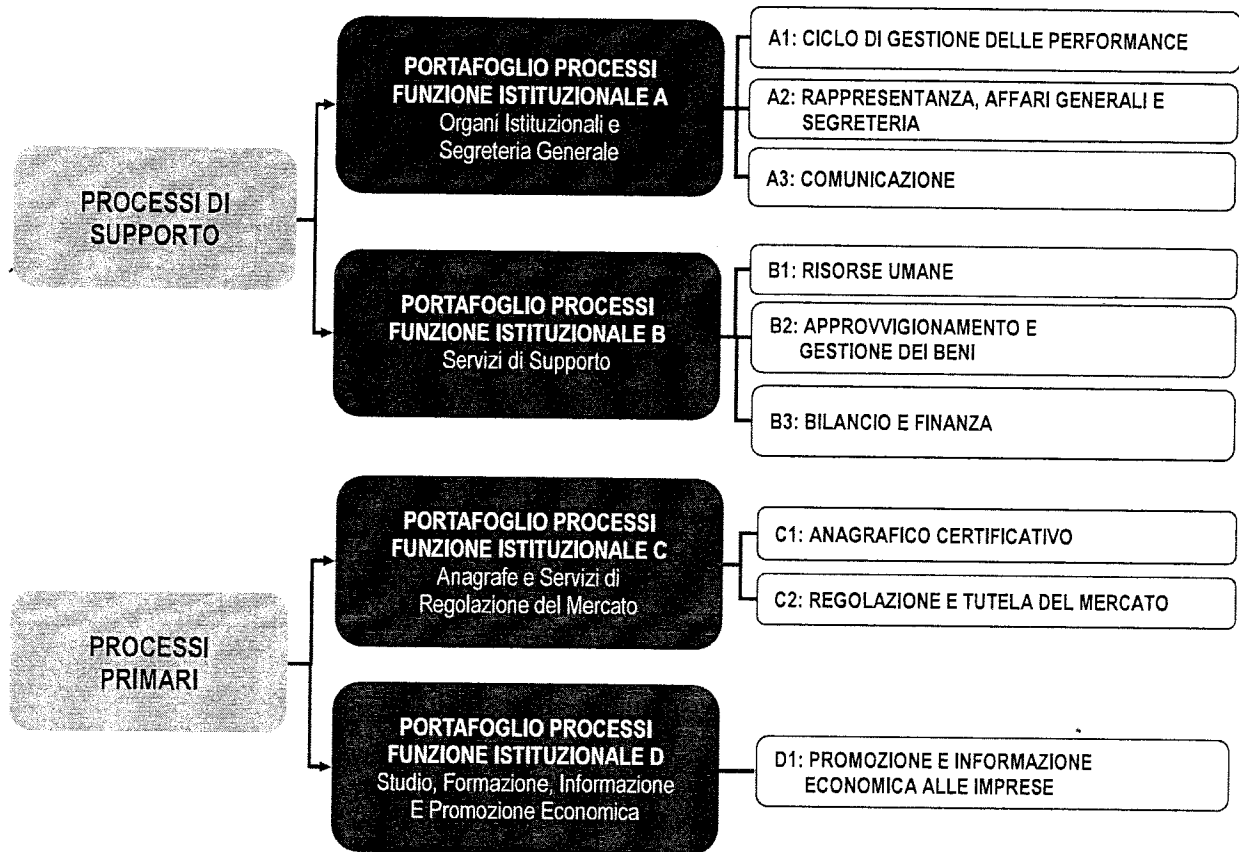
PROCESSI DI SUPPORTO

PORTAFOGLIO PROCESSI FUNZIONE ISTITUZIONALE A
Organi Istituzionali e Segreteria Generale

A1: CICLO DI GESTIONE DELLE PERFORMANCE

A2: RAPPRESENTANZA, AFFARI GENERALI E SEGRETERIA

A3: COMUNICAZIONE

PORTAFOGLIO PROCESSI FUNZIONE ISTITUZIONALE B
Servizi di Supporto

B1: RISORSE UMANE

B2: APPROVVIGIONAMENTO E GESTIONE DEI BENI

B3: BILANCIO E FINANZA

PROCESSI PRIMARI

PORTAFOGLIO PROCESSI FUNZIONE ISTITUZIONALE C
Anagrafe e Servizi di Regolazione del Mercato

C1: ANAGRAFICO CERTIFICATIVO

C2: REGOLAZIONE E TUTELA DEL MERCATO

PORTAFOGLIO PROCESSI FUNZIONE ISTITUZIONALE D
Studio, Formazione, Informazione E Promozione Economica

D1: PROMOZIONE E INFORMAZIONE ECONOMICA ALLE IMPRESE